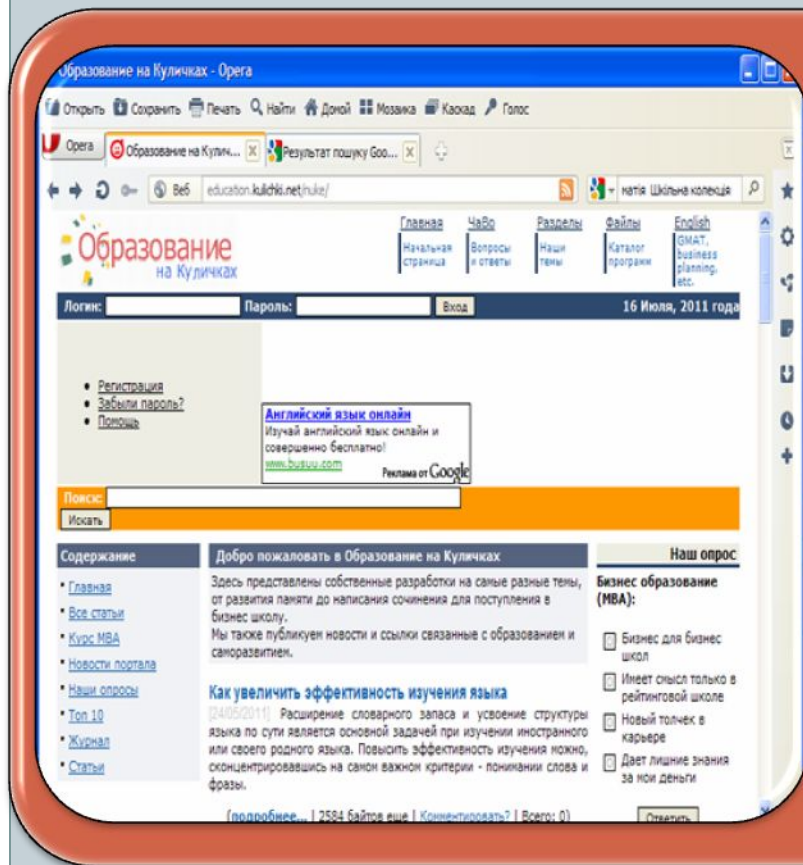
Образование на Куличках - Opera

Открыть Сохранить Печать Найти Домой Мозаика Каскад Голос

Opera | Образование на Кулич... | Результат пошуку Goo...

Веб education.kulichki.net/nuke/

натія Шкільна колекція

Образование на Куличках

Главная Начальная страница | ЧаВо Вопросы и ответы | Разделы Наши темы | Файлы Каталог программ | English GMAT, business planning, etc.

Логин: Пароль: Вход 16 Июля, 2011 года

• Регистрация
• Забыли пароль?
• Помощь

Английский язык онлайн
Изучай английский язык онлайн и совершенно бесплатно!
www.busuu.com
Реклама от Google

Поиск:
Искать

Содержание
• Главная
• Все статьи
• Курс MBA
• Новости портала
• Наши опросы
• Топ 10
• Журнал
• Статьи

Добро пожаловать в Образование на Куличках

Здесь представлены собственные разработки на самые разные темы, от развития памяти до написания сочинения для поступления в бизнес школу.
Мы также публикуем новости и ссылки связанные с образованием и саморазвитием.

Как увеличить эффективность изучения языка

[24/05/2011] Расширение словарного запаса и усвоение структуры языка по сути является основной задачей при изучении иностранного или своего родного языка. Повысить эффективность изучения можно, сконцентрировавшись на самом важном критерии - понимании слова и фразы.

(подробнее... | 2584 байтов еще | Комментировать? | Всего: 0)

Наш опрос
Бизнес образование (MBA):
Бизнес для бизнес школ
Имеет смысл только в рейтинговой школе
Новый толчек в карьере
Дает лишние знания за мои деньги
Ответить